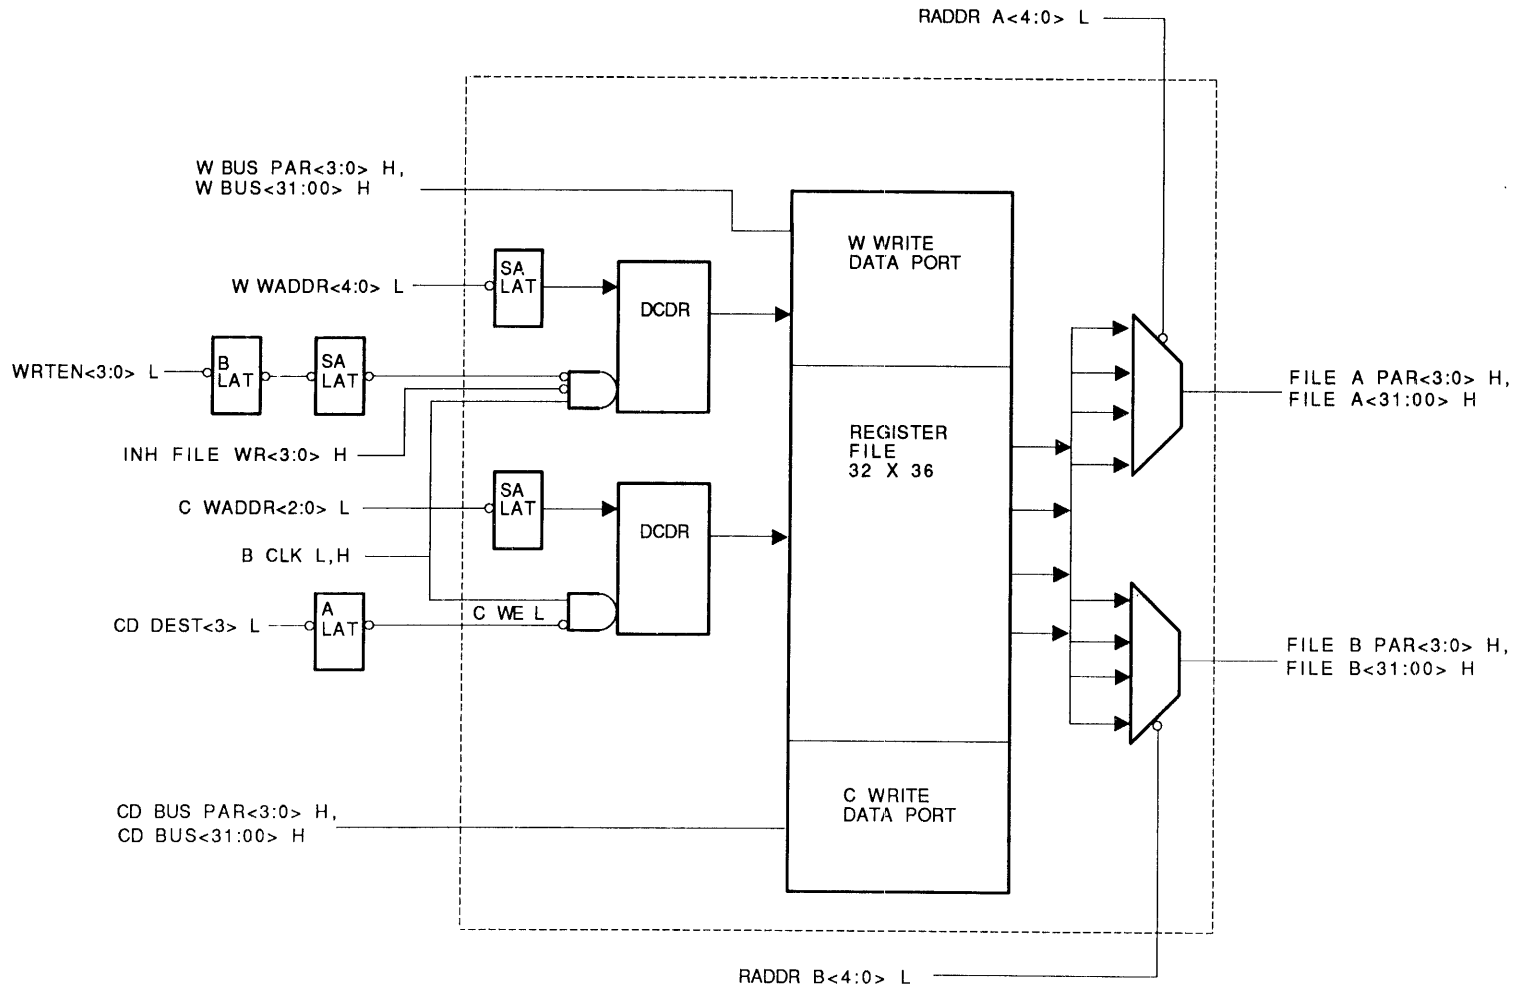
RADDR A<4:0> L

W BUS PAR<3:0> H,
W BUS<31:00> H

W WRITE
DATA PORT

W WADDR<4:0> L

SA
LAT

DCDR

WRTEN<3:0> L

B
LAT

SA
LAT

REGISTER
FILE
32 X 36

FILE A PAR<3:0> H,
FILE A<31:00> H

INH FILE WR<3:0> H

C WADDR<2:0> L

SA
LAT

DCDR

B CLK L,H

CD DEST<3> L

A
LAT

C WE L

FILE B PAR<3:0> H,
FILE B<31:00> H

CD BUS PAR<3:0> H,
CD BUS<31:00> H

C WRITE
DATA PORT

RADDR B<4:0> L